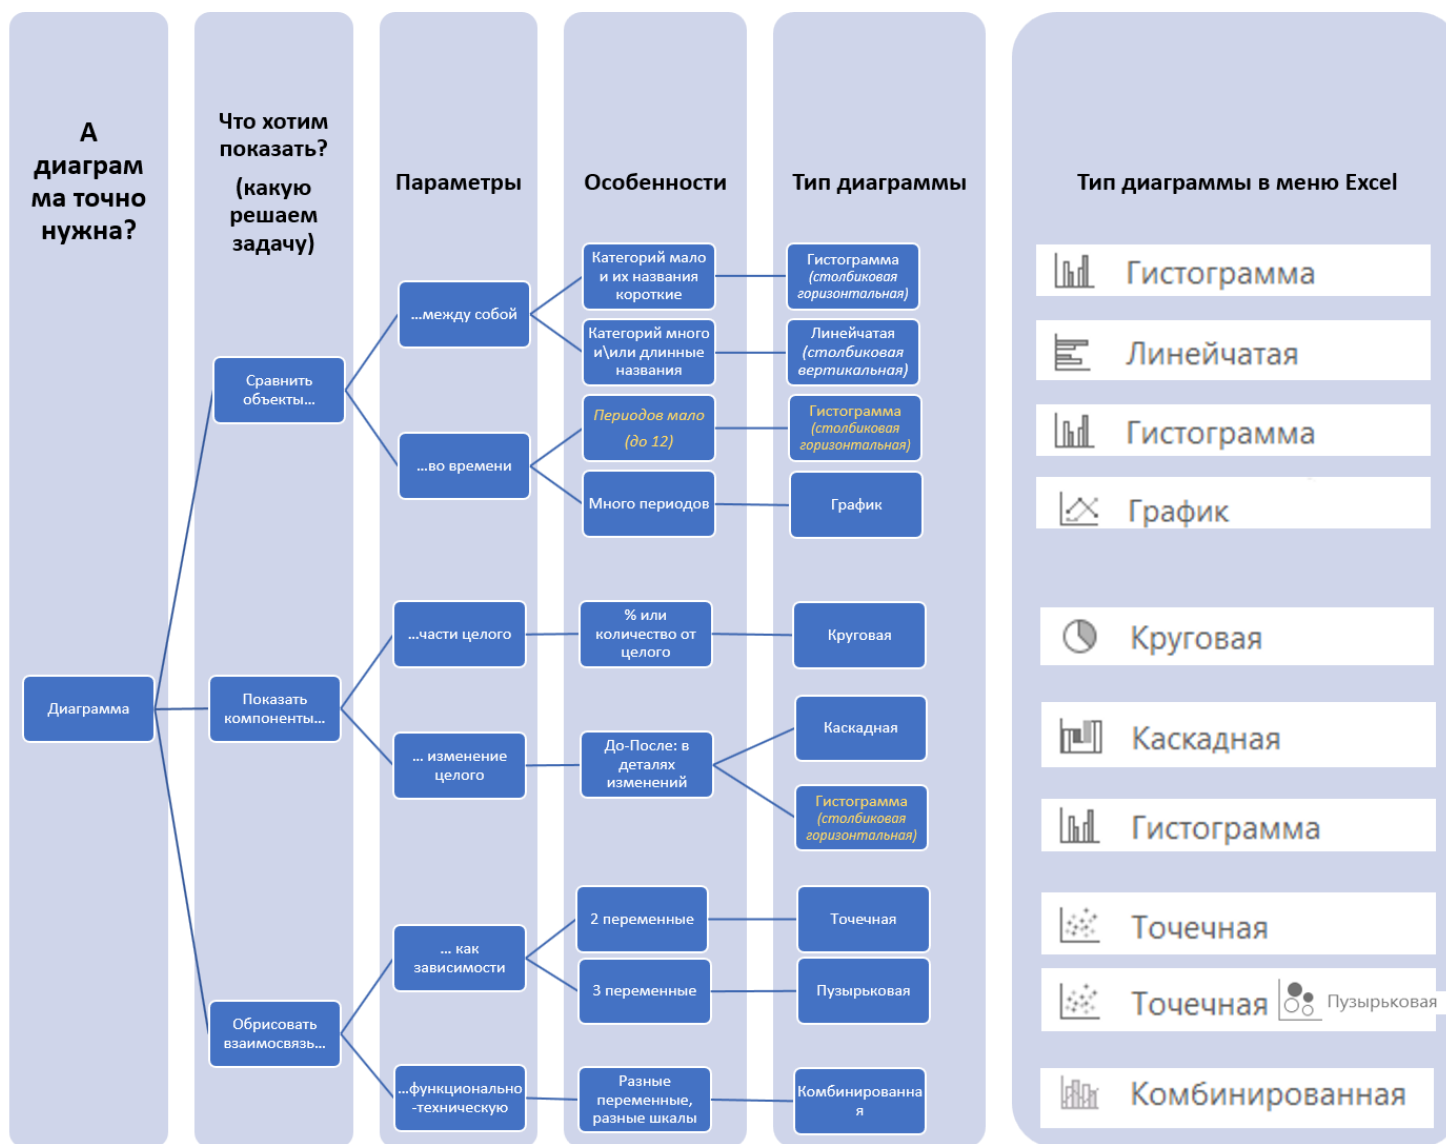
А диаграмма точно нужна?

Что хотим показать? (какую решаем задачу)

Параметры

Особенности

Тип диаграммы

Тип диаграммы в меню Excel

Диаграмма

Сравнить объекты...

...между собой

Категорий мало и их названия короткие

Гистограмма (столбиковая горизонтальная)

Гистограмма

Категорий много и\или длинные названия

Линейчатая (столбиковая вертикальная)

Линейчатая

...во времени

Периодов мало (до 12)

Гистограмма (столбиковая горизонтальная)

Гистограмма

Много периодов

График

График

Показать компоненты...

...части целого

% или количество от целого

Круговая

Круговая

... изменение целого

До-После: в деталях изменений

Каскадная

Каскадная

Гистограмма (столбиковая горизонтальная)

Гистограмма

Обрисовать взаимосвязь...

... как зависимости

2 переменные

Точечная

Точечная

3 переменные

Пузырьковая

Точечная Пузырьковая

...функционально-техническую

Разные переменные, разные шкалы

Комбинированная

Комбинированная